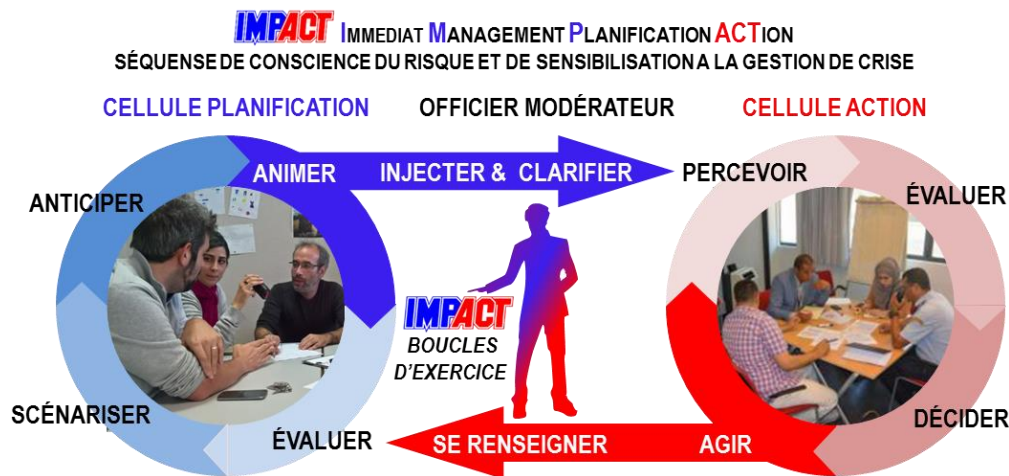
IMPACT IMMEDIAT MANAGEMENT PLANIFICATION ACTION
SÉQUENSE DE CONSCIENCE DU RISQUE ET DE SENSIBILISATION A LA GESTION DE CRISE

CELLULE PLANIFICATION

OFFICIER MODÉRATEUR

CELLULE ACTION

ANIMER

INJECTER & CLARIFIER

PERCEVOIR

ANTICIPER

ÉVALUER

IMPACT
BOUCLES D'EXERCICE

SCÉNARISER

ÉVALUER

SE RENSEIGNER

AGIR

DÉCIDER